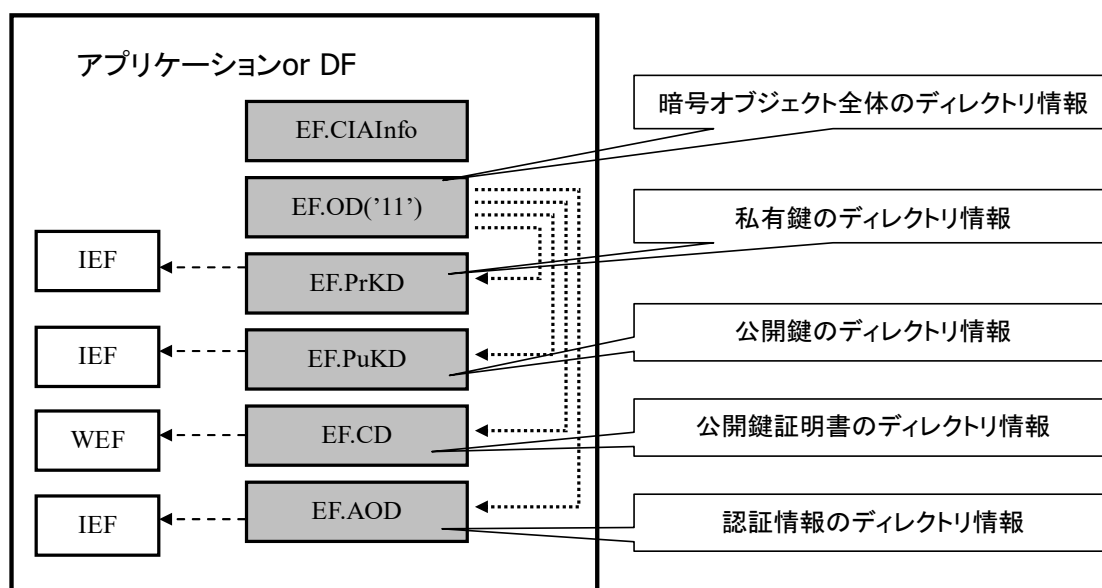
アプリケーションor DF

EF.CIAInfo

EF.OD('11')

IEF

EF.PrKD

IEF

EF.PuKD

WEF

EF.CD

IEF

EF.AOD

暗号オブジェクト全体のディレクトリ情報

私有鍵のディレクトリ情報

公開鍵のディレクトリ情報

公開鍵証明書のディレクトリ情報

認証情報のディレクトリ情報